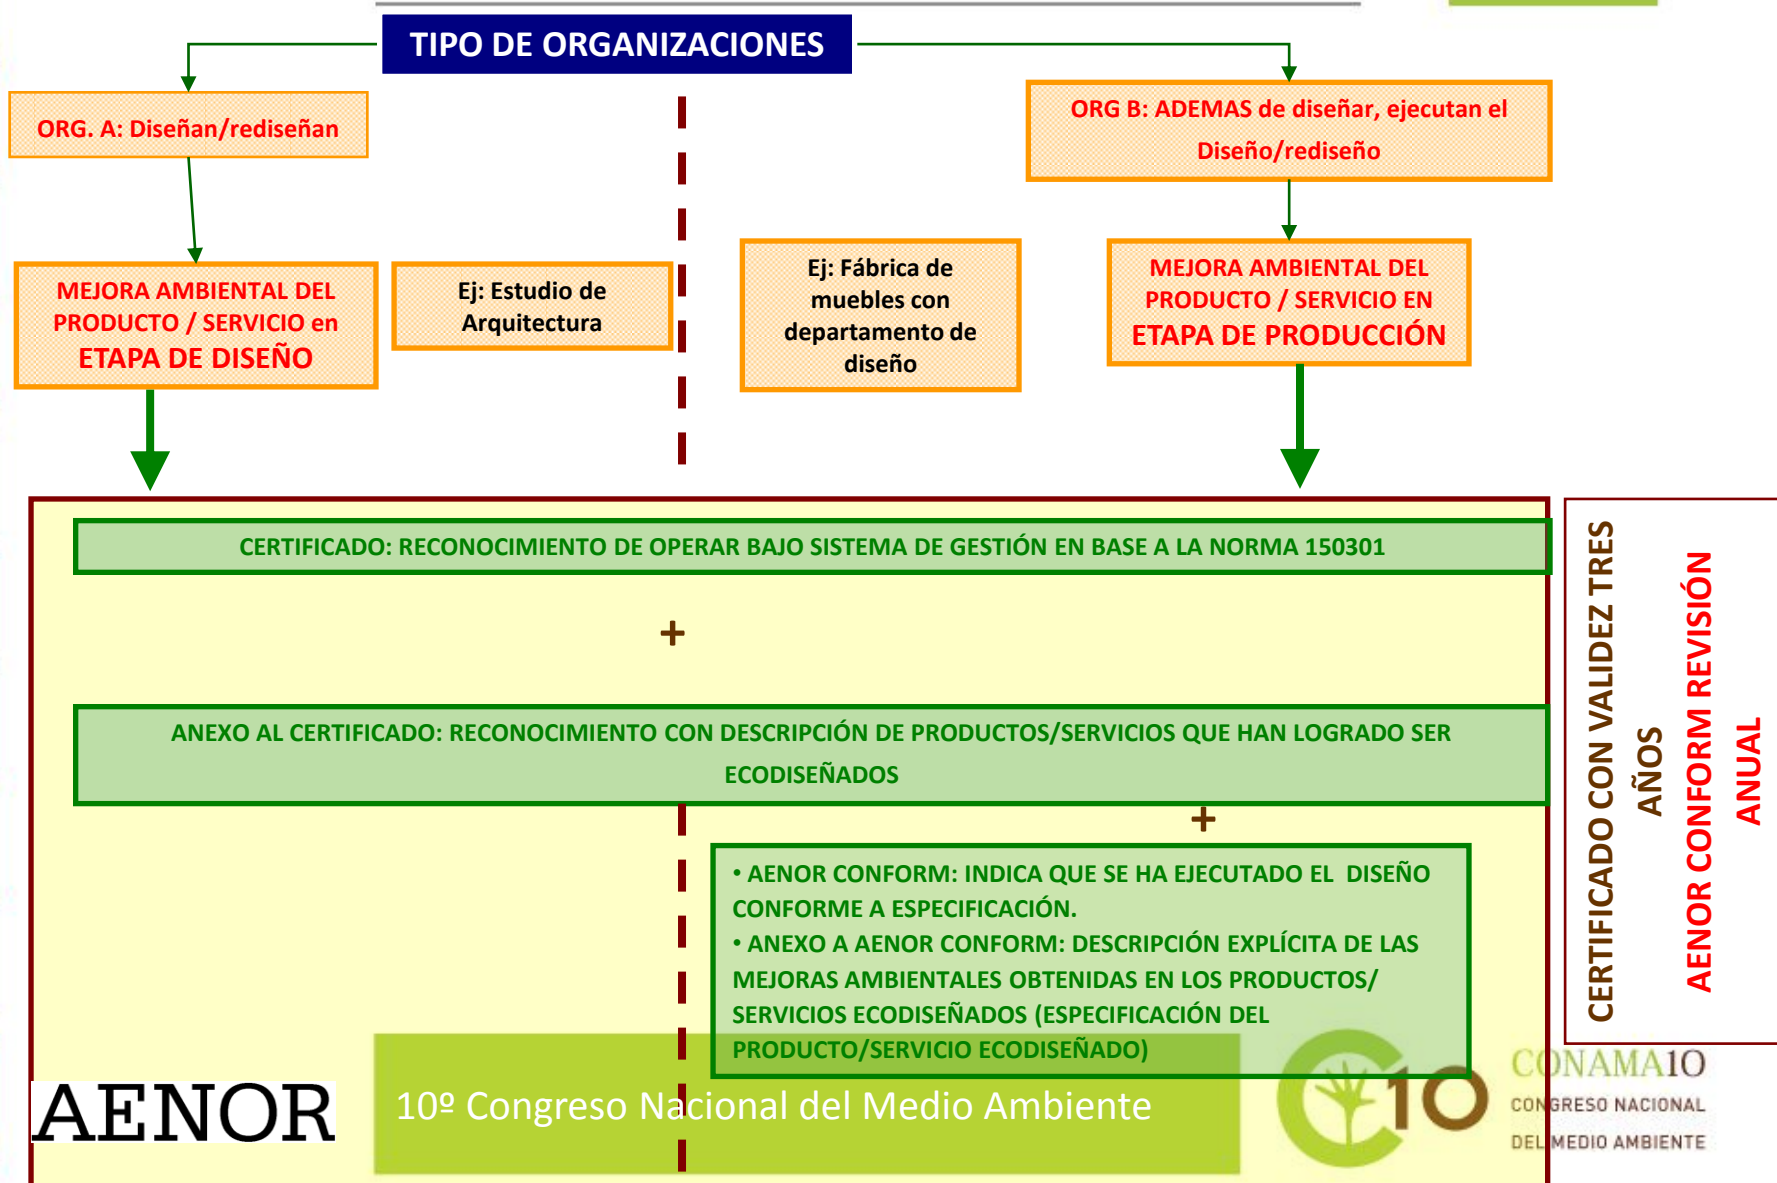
TIPO DE ORGANIZACIONES

ORG. A: Diseñan/rediseñan

ORG B: ADEMAS de diseñar, ejecutan el Diseño/rediseño

MEJORA AMBIENTAL DEL PRODUCTO / SERVICIO en ETAPA DE DISEÑO

Ej: Estudio de Arquitectura

Ej: Fábrica de muebles con departamento de diseño

MEJORA AMBIENTAL DEL PRODUCTO / SERVICIO EN ETAPA DE PRODUCCIÓN

CERTIFICADO: RECONOCIMIENTO DE OPERAR BAJO SISTEMA DE GESTIÓN EN BASE A LA NORMA 150301

+

ANEXO AL CERTIFICADO: RECONOCIMIENTO CON DESCRIPCIÓN DE PRODUCTOS/SERVICIOS QUE HAN LOGRADO SER ECODISEÑADOS

+

• AENOR CONFORM: INDICA QUE SE HA EJECUTADO EL DISEÑO CONFORME A ESPECIFICACIÓN.
• ANEXO A AENOR CONFORM: DESCRIPCIÓN EXPLÍCITA DE LAS MEJORAS AMBIENTALES OBTENIDAS EN LOS PRODUCTOS/ SERVICIOS ECODISEÑADOS (ESPECIFICACIÓN DEL PRODUCTO/SERVICIO ECODISEÑADO)

CERTIFICADO CON VALIDEZ TRES AÑOS

AENOR CONFORM REVISIÓN ANUAL

AENOR

10º Congreso Nacional del Medio Ambiente

C10

CONAMA10
CONGRESO NACIONAL DEL MEDIO AMBIENTE